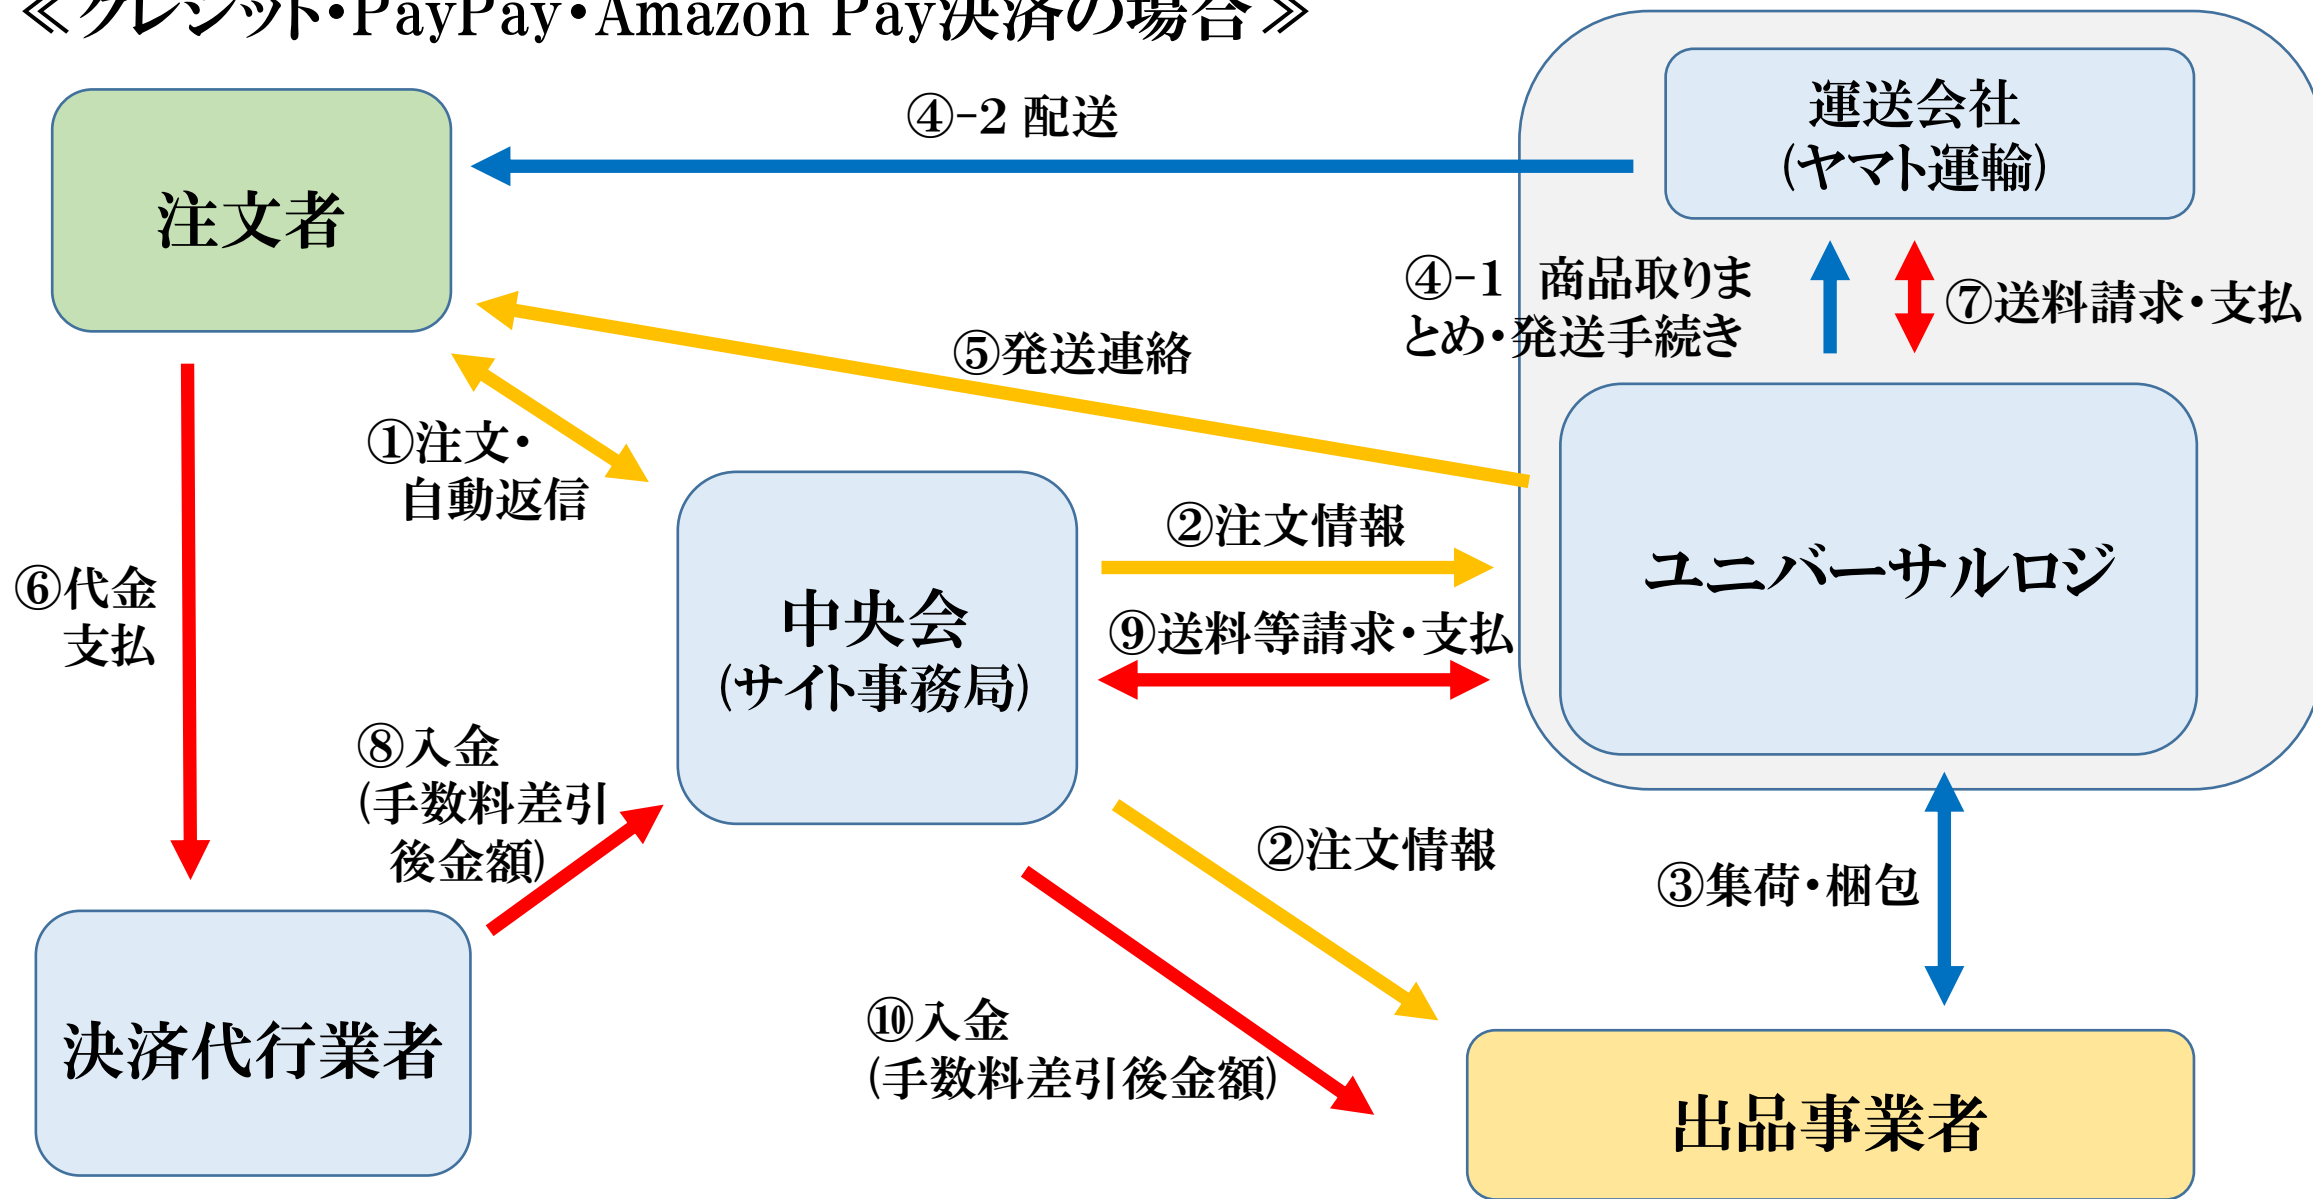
≪クレジット・PayPay・Amazon Pay決済の場合≫

注文者

④-2 配送

運送会社
(ヤマト運輸)

④-1 商品取りまとめ・発送手続き

⑦送料請求・支払

⑤発送連絡

①注文・自動返信

中央会
(サイト事務局)

②注文情報

ユニバーサルロジ

⑨送料等請求・支払

⑥代金支払

⑧入金
(手数料差引後金額)

②注文情報

③集荷・梱包

決済代行業者

⑩入金
(手数料差引後金額)

出品事業者